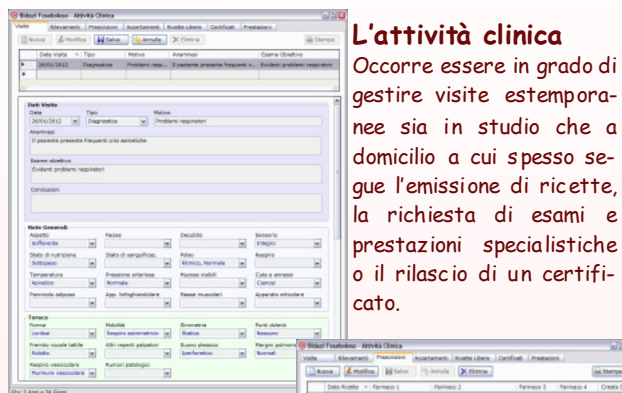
Bidazi Fosdoleso - Attività Clinica

Visite | Rilevamenti | Prescrizioni | Accertamenti | Ricette Libere | Certificati | Prestazioni

Nuovo | Modifica | Salva | Annulla | Elimina | Stampa

| Data Visita | Tipo | Motivo | Anamnesi | Esame Obiettivo |
|---|---|---|---|---|
| 26/05/2012 | Diagnostica | Problemi resp... | Il paziente presenta frequenti c... | Evidenti problemi respirator |

Dati Visita
Data 26/05/2012 | Tipo Diagnostica | Motivo Problemi respiratori
Anamnesi
Il paziente presenta frequenti crisi asmatiche
Esame obiettivo
Evidenti problemi respiratori
Conclusioni

Note Generali
Aspetto Sofferente | Facies | Decubito | Sensorio Integro
Stato di nutrizione Sottopeso | Stato di sanguificaz. | Polsi Ritmico, Normale | Respiro
Temperatura Apiretico | Pressione arteriosa Normale | Mucose visibili | Cute e annessi Cianosi
Pannicolo adiposo | App. linfoghiandolare | Masse muscolari | Apparato articolare

Torace
Forma Lordosi | Mobilità Respiro asimmetrico | Simmetria Statico | Punti dolenti Nessuno
Fremito vocale tattile Ridotto | Altri reperti palpatori | Suono plessico Iperfonetico | Margini polmonari Normali
Respiro vescicolare Murmure vescicolare | Rumori patologici

L'attività clinica
Occorre essere in grado di gestire visite estemporanee sia in studio che a domicilio a cui spesso segue l'emissione di ricette, la richiesta di esami e prestazioni specialistiche o il rilascio di un certificato.

Bidazi Fosdoleso - Attività Clinica
Visite | Rilevamenti | Prescrizioni | Accertamenti | Ricette Libere | Certificati | Prestazioni
Nuovo | Modifica | Salva | Annulla | Elimina | Stampa
Data Ricetta | Farmaco 1 | Farmaco 2 | Farmaco 3 | Farmaco 4 | Creato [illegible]